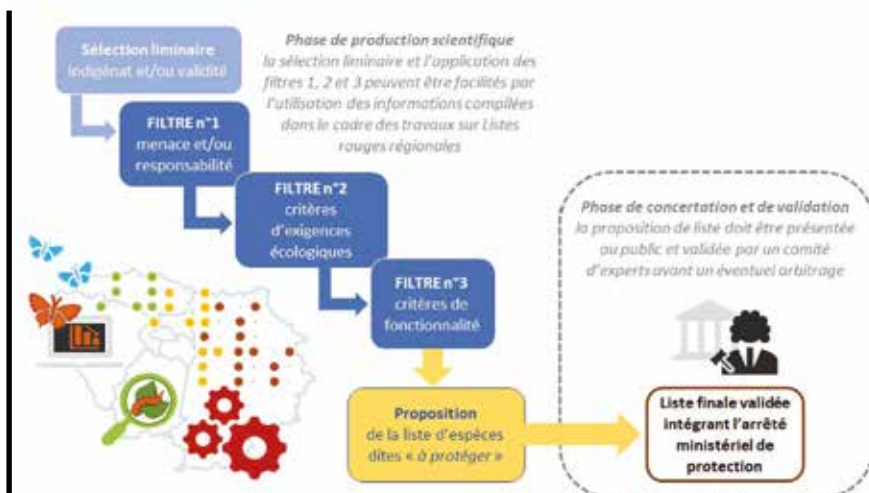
Sélection liminaire
indigénat et/ou validité

Phase de production scientifique
la sélection liminaire et l'application des filtres 1, 2 et 3 peuvent être facilités par l'utilisation des informations compilées dans le cadre des travaux sur Listes rouges régionales

FILTRE n°1
menace et/ou responsabilité

FILTRE n°2
critères d'exigences écologiques

FILTRE n°3
critères de fonctionnalité

Phase de concertation et de validation
la proposition de liste doit être présentée au public et validée par un comité d'experts avant un éventuel arbitrage

Proposition
de la liste d'espèces dites « à protéger »

Liste finale validée intégrant l'arrêté ministériel de protection